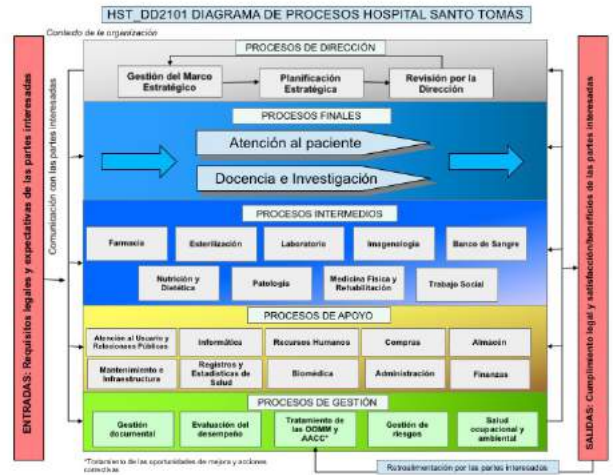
HST_DD2101 DIAGRAMA DE PROCESOS HOSPITAL SANTO TOMÁS

Contexto de la organización

ENTRADAS: Requisitos legales y expectativas de las partes interesadas

Comunicación con las partes interesadas

PROCESOS DE DIRECCIÓN

Gestión del Marco Estratégico

Planificación Estratégica

Revisión por la Dirección

PROCESOS FINALES

Atención al paciente

Docencia e Investigación

PROCESOS INTERMEDIOS

Farmacia

Esterilización

Laboratorio

Imagenología

Banco de Sangre

Nutrición y Dietética

Patología

Medicina Física y Rehabilitación

Trabajo Social

PROCESOS DE APOYO

Atención al Usuario y Relaciones Públicas

Informática

Recursos Humanos

Compras

Almacén

Mantenimiento e Infraestructura

Registros y Estadísticas de Salud

Biomédica

Administración

Finanzas

PROCESOS DE GESTIÓN

Gestión documental

Evaluación del desempeño

Tratamiento de las ODMM y AACC*

Gestión de riesgos

Salud ocupacional y ambiental

*Tratamiento de las oportunidades de mejora y acciones correctivas

Retroalimentación por las partes interesadas

SALIDAS: Cumplimiento legal y satisfacción/beneficios de las partes interesadas